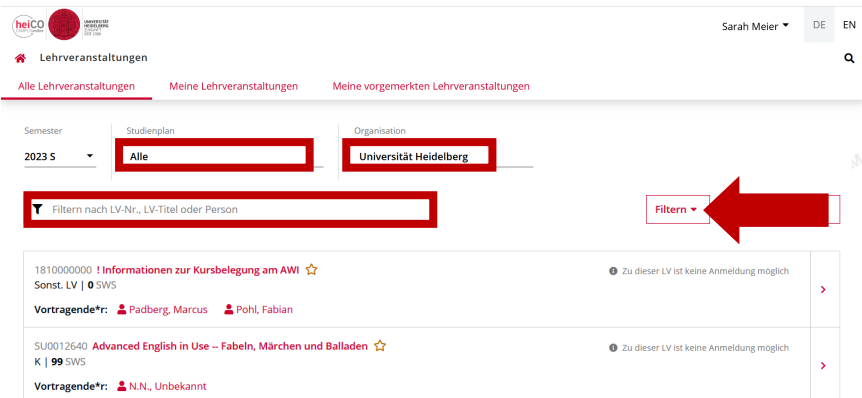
heiCO UNIVERSITÄT HEIDELBERG ZUKUNFT SEIT 1386

Sarah Meier DE EN

Lehrveranstaltungen

Alle Lehrveranstaltungen Meine Lehrveranstaltungen Meine vorgemerkten Lehrveranstaltungen

Semester
2023 S

Studienplan
Alle

Organisation
Universität Heidelberg

Filtern nach LV-Nr., LV-Titel oder Person

Filtern

1810000000 ! Informationen zur Kursbelegung am AWI
Sonst. LV | 0 SWS
Vortragende*r: Padberg, Marcus Pohl, Fabian
Zu dieser LV ist keine Anmeldung möglich

SU0012640 Advanced English in Use -- Fabeln, Märchen und Balladen
K | 99 SWS
Vortragende*r: N.N., Unbekannt
Zu dieser LV ist keine Anmeldung möglich